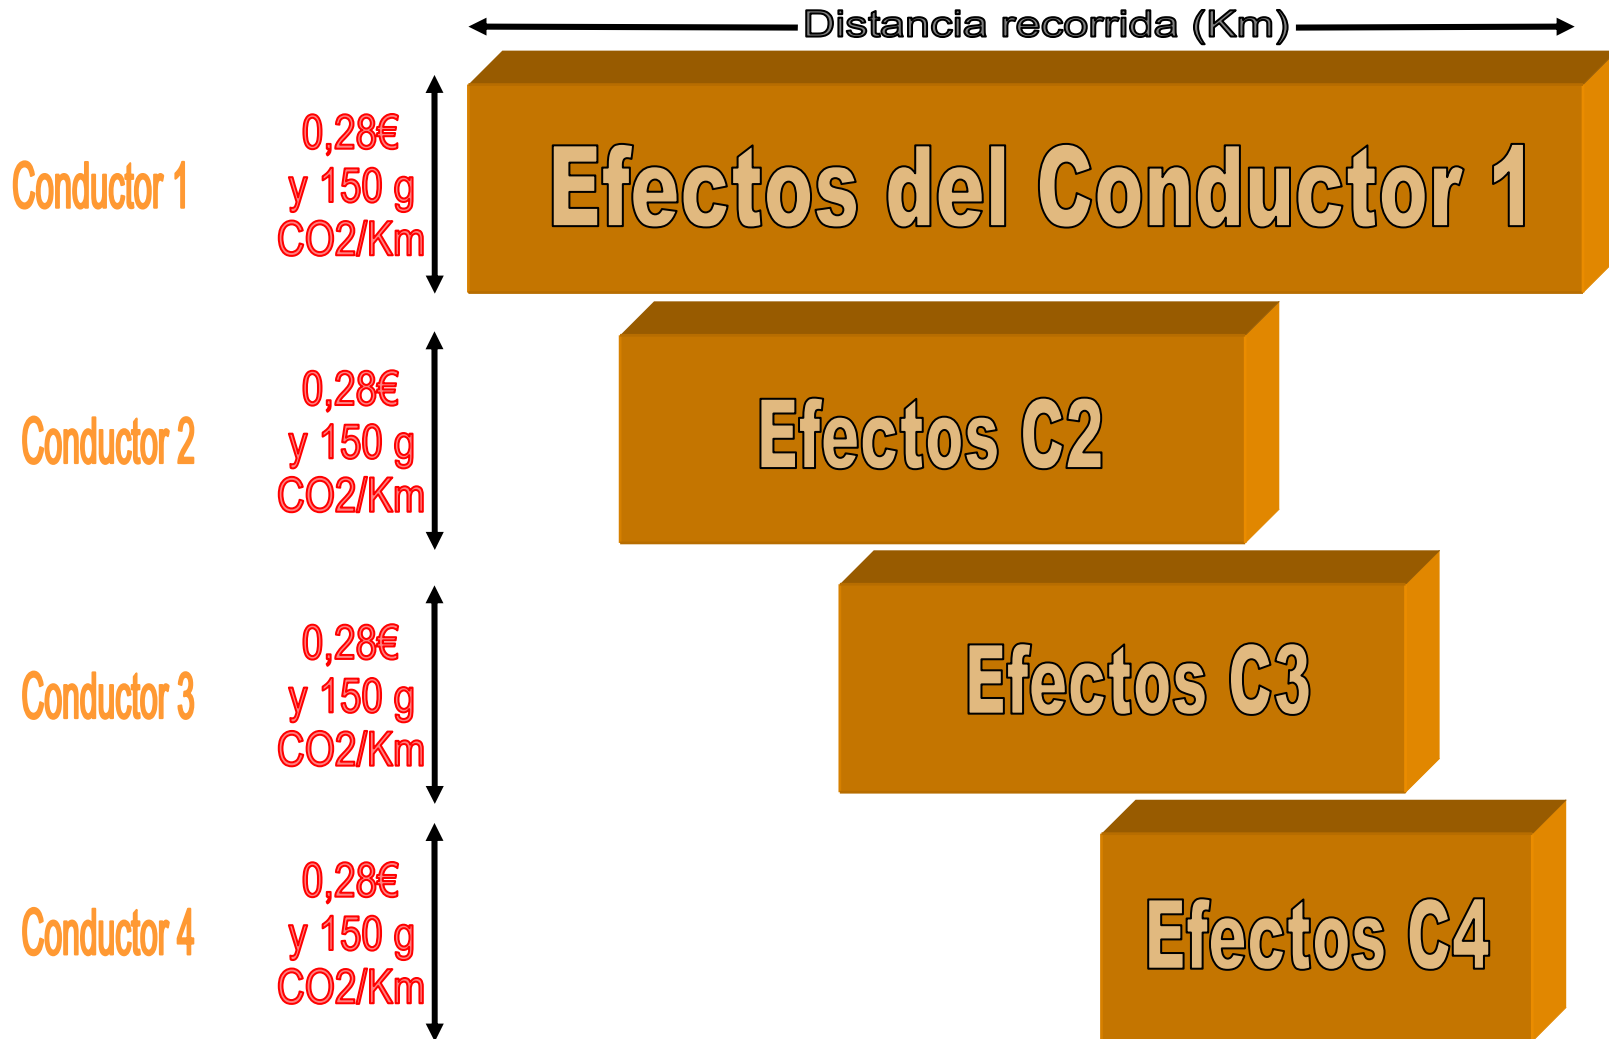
Distancia recorrida (Km)

Conductor 1

0,28€ y 150 g CO2/Km

Efectos del Conductor 1

Conductor 2

0,28€ y 150 g CO2/Km

Efectos C2

Conductor 3

0,28€ y 150 g CO2/Km

Efectos C3

Conductor 4

0,28€ y 150 g CO2/Km

Efectos C4